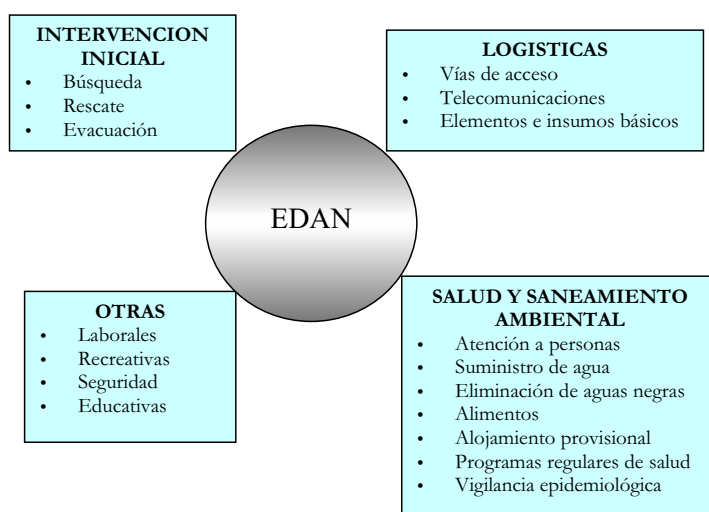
**INTERVENCION INICIAL**
- Búsqueda
- Rescate
- Evacuación

**LOGISTICAS**
- Vías de acceso
- Telecomunicaciones
- Elementos e insumos básicos

EDAN

**OTRAS**
- Laborales
- Recreativas
- Seguridad
- Educativas

**SALUD Y SANEAMIENTO AMBIENTAL**
- Atención a personas
- Suministro de agua
- Eliminación de aguas negras
- Alimentos
- Alojamiento provisional
- Programas regulares de salud
- Vigilancia epidemiológica